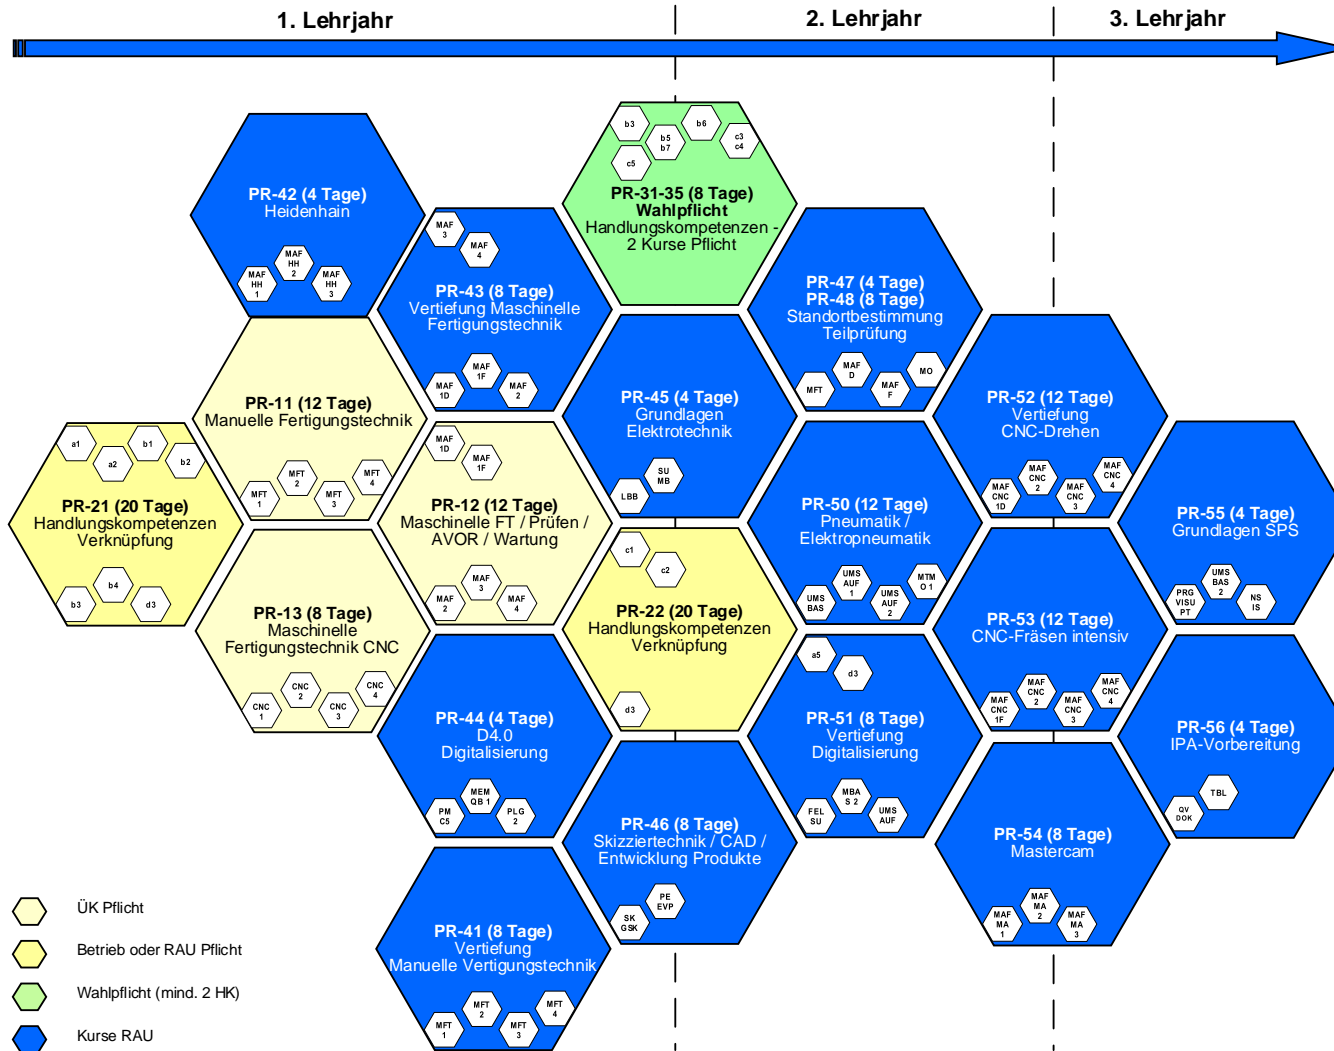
1. Lehrjahr

2. Lehrjahr

3. Lehrjahr

PR-42 (4 Tage)
Heidenhain
MAF HH 1
MAF HH 2
MAF HH 3

PR-31-35 (8 Tage)
Wahlpflicht
Handlungskompetenzen - 2 Kurse Pflicht
b3
b5 b7
b6
c3 c4
c5

PR-43 (8 Tage)
Vertiefung Maschinelle Fertigungstechnik
MAF 3
MAF 4
MAF 1F
MAF 1D
MAF 2

PR-47 (4 Tage)
PR-48 (8 Tage)
Standortbestimmung Teilprüfung
MAF D
MO
MFT
MAF F

PR-11 (12 Tage)
Manuelle Fertigungstechnik
MFT 2
MFT 1
MFT 3
MFT 4

PR-45 (4 Tage)
Grundlagen Elektrotechnik
SU MB
LBB

PR-52 (12 Tage)
Vertiefung CNC-Drehen
MAF CNC 2
MAF CNC 4
MAF CNC 1D
MAF CNC 3

PR-21 (20 Tage)
Handlungskompetenzen Verknüpfung
a1
b1
a2
b2
b4
b3
d3

PR-12 (12 Tage)
Maschinelle FT / Prüfen / AVOR / Wartung
MAF 1D
MAF 1F
MAF 3
MAF 2
MAF 4

PR-50 (12 Tage)
Pneumatik / Elektropneumatik
UMS AUF 1
MTM O 1
UMS BAS
UMS AUF 2

PR-55 (4 Tage)
Grundlagen SPS
UMS BAS 2
PRG VISU PT
NS IS

PR-13 (8 Tage)
Maschinelle Fertigungstechnik CNC
CNC 2
CNC 4
CNC 1
CNC 3

PR-22 (20 Tage)
Handlungskompetenzen Verknüpfung
c1
c2
d3

PR-53 (12 Tage)
CNC-Fräsen intensiv
MAF CNC 2
MAF CNC 4
MAF CNC 1F
MAF CNC 3

PR-44 (4 Tage)
D4.0
Digitalisierung
MEM QB 1
PM C5
PLG 2

PR-51 (8 Tage)
Vertiefung Digitalisierung
a5
d3
MBA S 2
FEL SU
UMS AUF

PR-56 (4 Tage)
IPA-Vorbereitung
TBL
QV DOK

PR-46 (8 Tage)
Skizziertechnik / CAD / Entwicklung Produkte
PE EVP
SK GSK

PR-54 (8 Tage)
Mastercam
MAF MA 2
MAF MA 1
MAF MA 3

PR-41 (8 Tage)
Vertiefung Manuelle Vertigungstechnik
MFT 2
MFT 4
MFT 1
MFT 3

ÜK Pflicht
Betrieb oder RAU Pflicht
Wahlpflicht (mind. 2 HK)
Kurse RAU